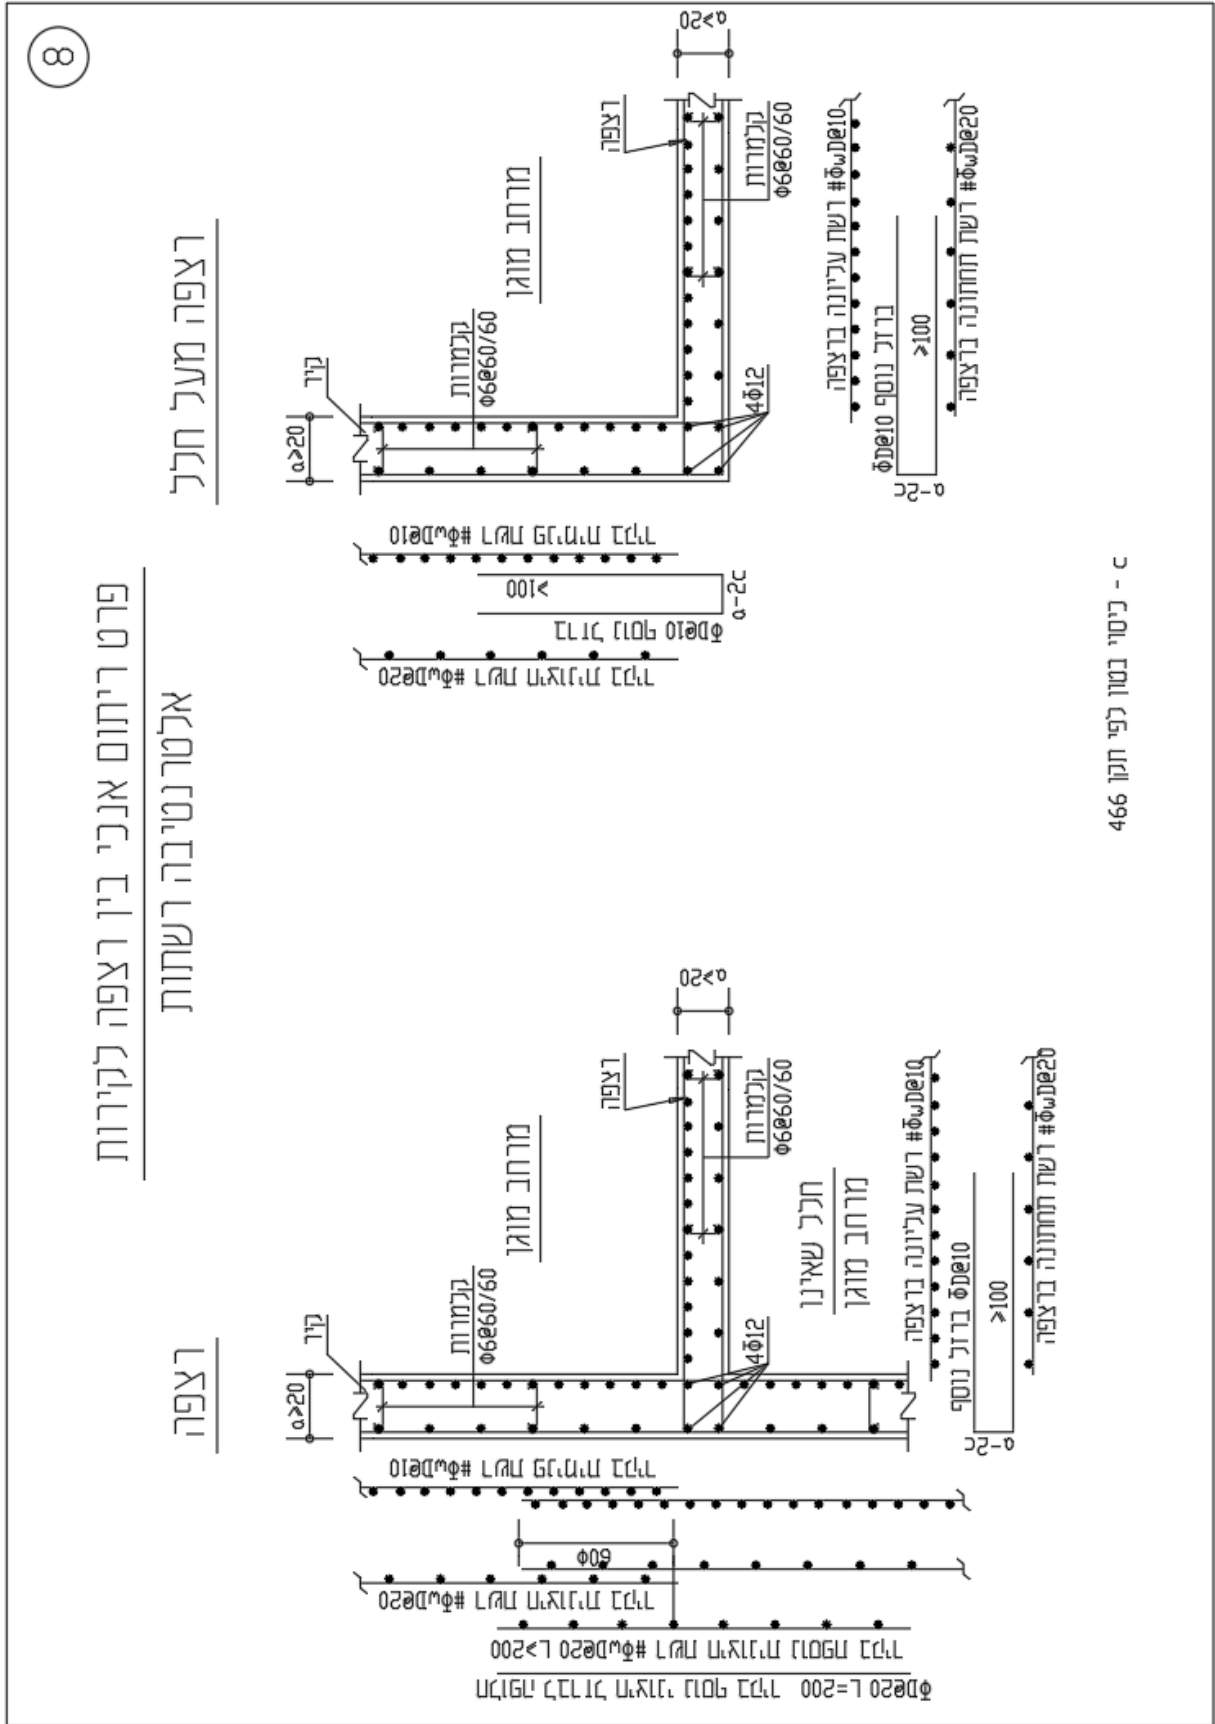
8

פרט ריתום אנכי בין רצפה לקירות
אלטרנטיבה רשתות

רצפה מעל חלל

רצפה

מרחב מוגן

מרחב מוגן

חלל שאינו
מרחב מוגן

רצפה

קיר

קיר

רצפה

a≥20

a≥20

a≥50

a≥50

קלמרות
Φ6@60/60

קלמרות
Φ6@60/60

קלמרות
Φ6@60/60

קלמרות
Φ6@60/60

4Φ12

4Φ12

רשת עליונה ברצפה #Φω@10

רשת תחתונה ברצפה #Φω@20

רשת עליונה ברצפה #Φω@10

רשת תחתונה ברצפה #Φω@20

Φ@10 ברזל נוסף

Φ@10 ברזל נוסף

≥100

≥100

a-2c

a-2c

קיר פנימי רשת #Φω@10

קיר חיצוני רשת #Φω@20

Φ@10 ברזל נוסף

≥100

a-2c

קיר פנימי רשת #Φω@10

קיר חיצוני רשת #Φω@20

60Φ

קיר חיצוני רשת #Φω@20 קיר תחתון L≥200

Φ@20 L=200 קיר תחתון ברזל נוסף חיצוני לחפיפה

c - כיסוי בטון לפי תקן 466